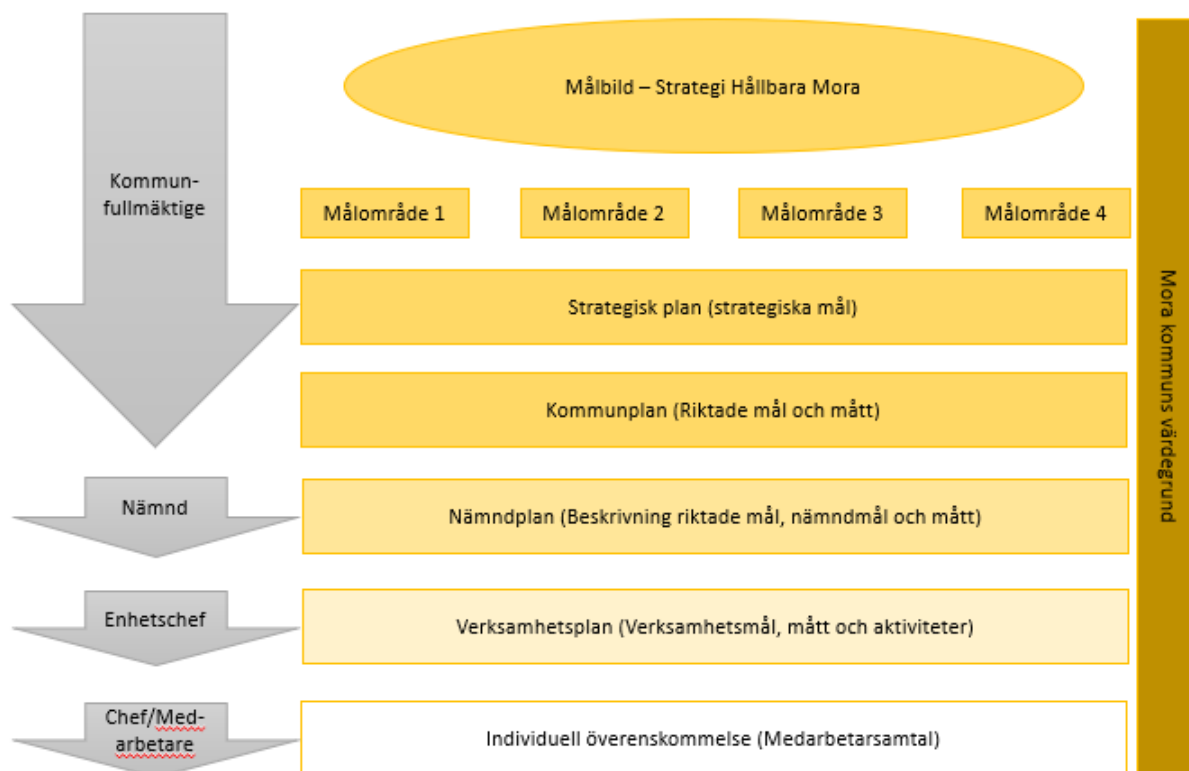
Målbild – Strategi Hållbara Mora

Kommunfullmäktige

Målområde 1

Målområde 2

Målområde 3

Målområde 4

Strategisk plan (strategiska mål)

Kommunplan (Riktade mål och mått)

Nämnd

Nämndplan (Beskrivning riktade mål, nämndmål och mått)

Enhetschef

Verksamhetsplan (Verksamhetsmål, mått och aktiviteter)

Chef/Medarbetare

Individuell överenskommelse (Medarbetarsamtal)

Mora kommuns värdegrund